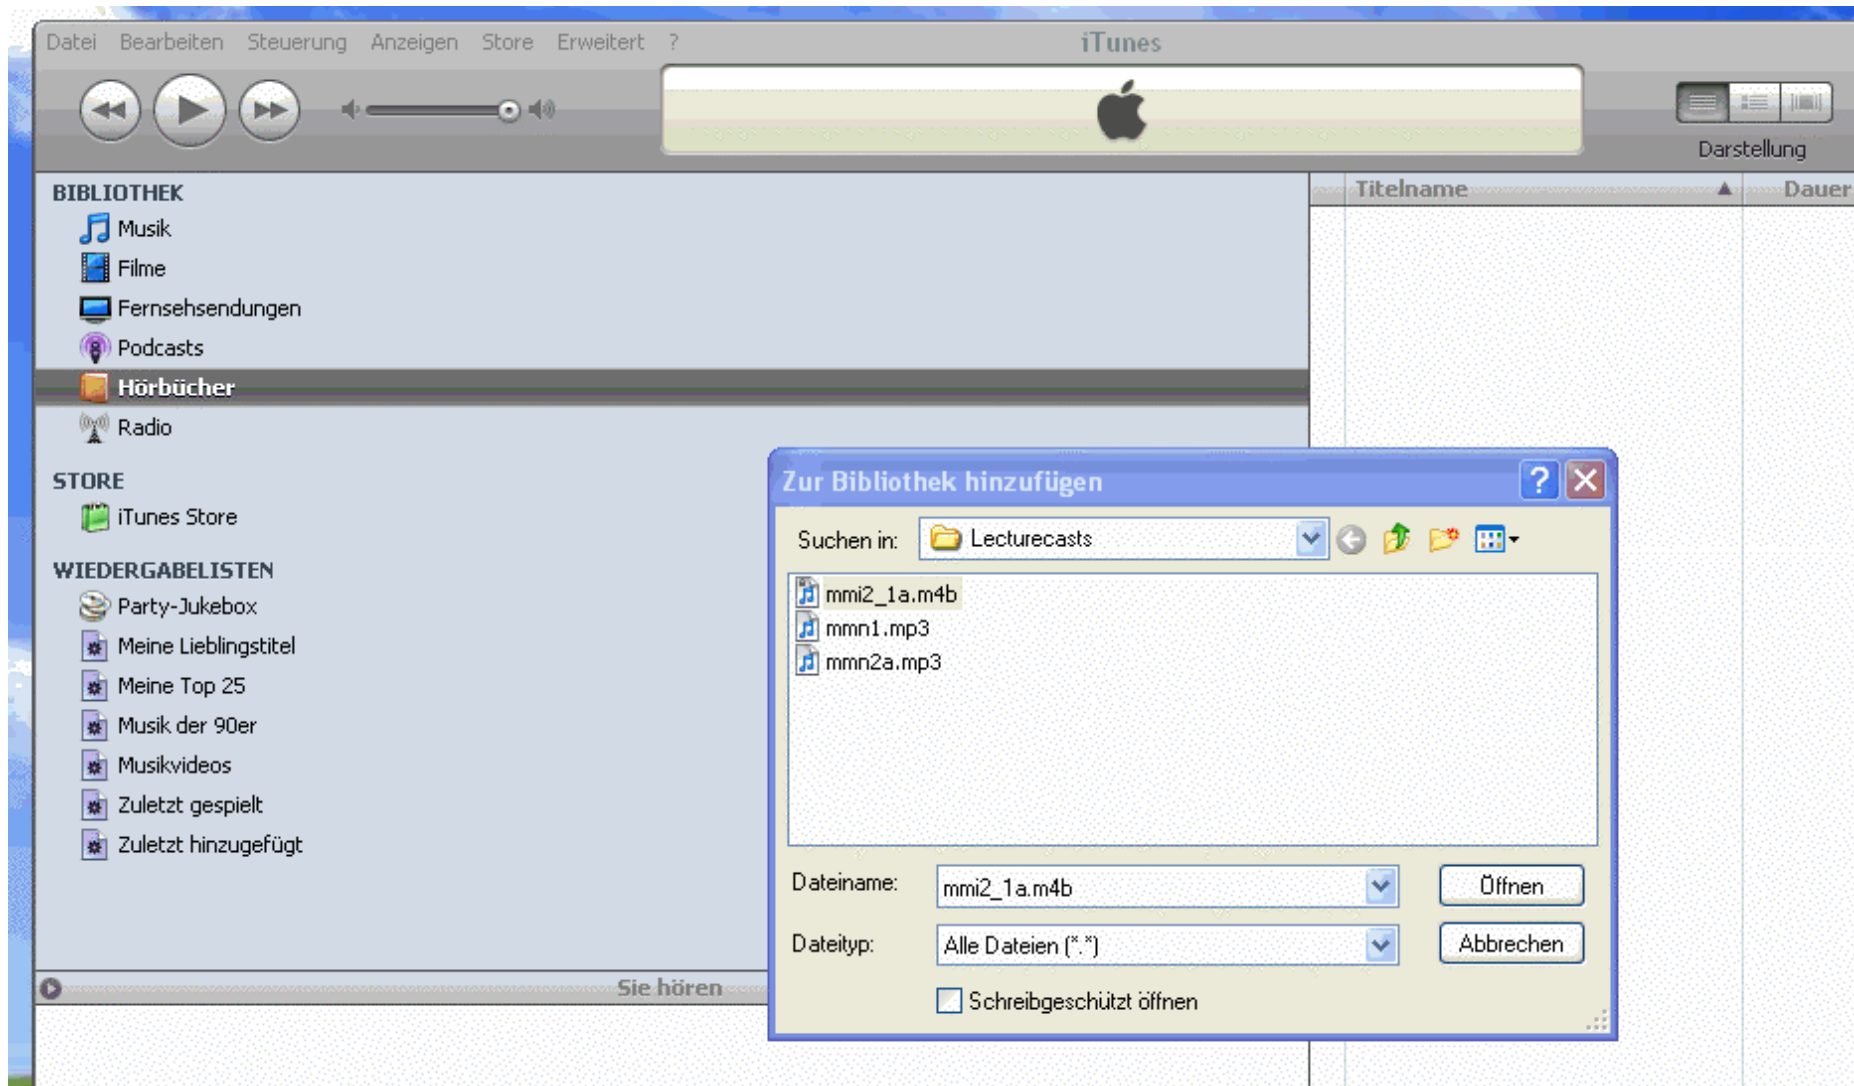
Datei Bearbeiten Steuerung Anzeigen Store Erweitert ?

iTunes

Darstellung

BIBLIOTHEK
Musik
Filme
Fernsehsendungen
Podcasts
Hörbücher
Radio

STORE
iTunes Store

WIEDERGABELISTEN
Party-Jukebox
Meine Lieblingstitel
Meine Top 25
Musik der 90er
Musikvideos
Zuletzt gespielt
Zuletzt hinzugefügt

Sie hören

Titelname
Dauer

Zur Bibliothek hinzufügen

Suchen in: Lecturecasts

mmi2_1a.m4b
mmn1.mp3
mmn2a.mp3

Dateiname: mmi2_1a.m4b
Öffnen
Dateityp: Alle Dateien (*.*)
Abbrechen
Schreibgeschützt öffnen